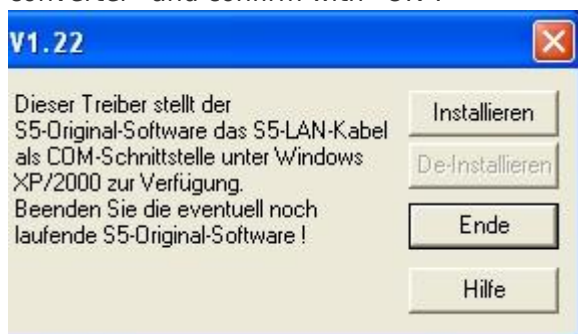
converter" and confirm with "OK".

V1.22

Dieser Treiber stellt der S5-Original-Software das S5-LAN-Kabel als COM-Schnittstelle unter Windows XP/2000 zur Verfügung.
Beenden Sie die eventuell noch laufende S5-Original-Software !

Installieren

De-Installieren

Ende

Hilfe